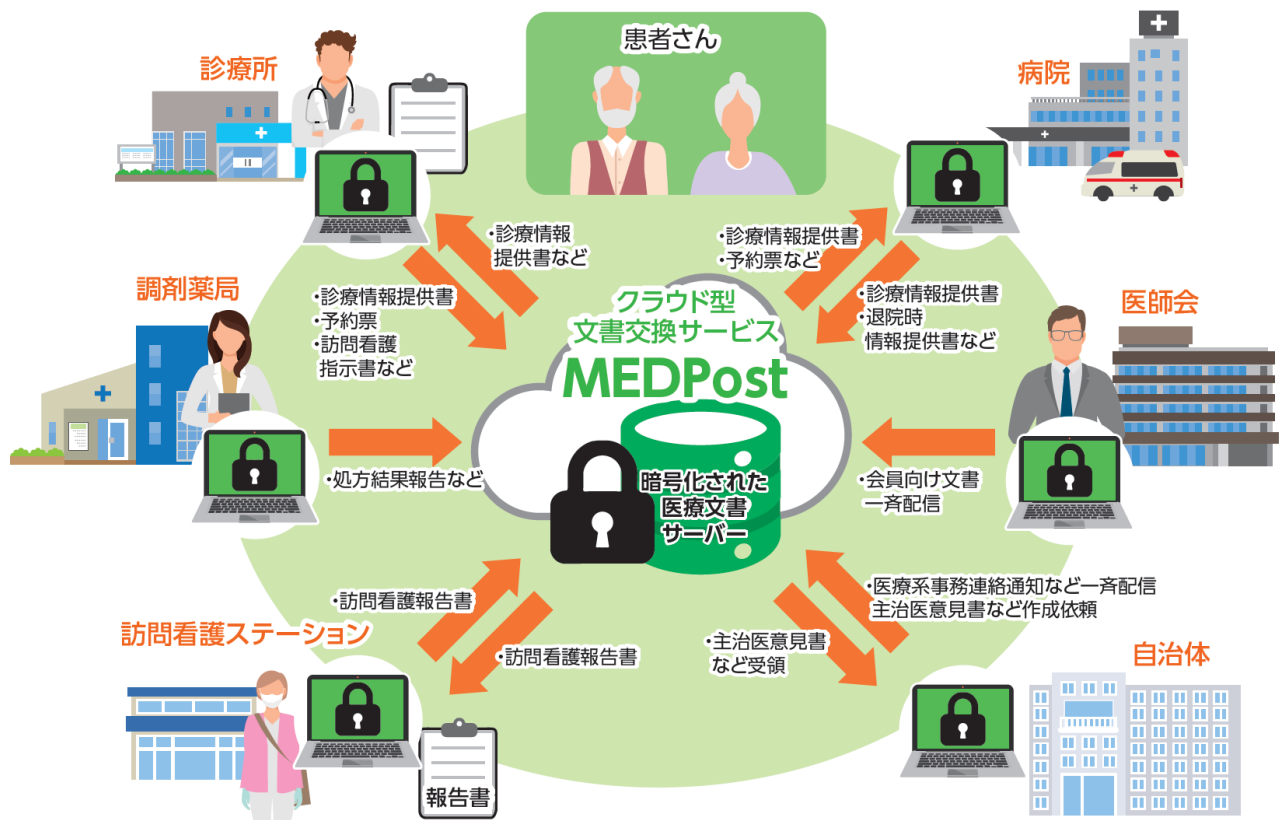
患者さん

診療所

病院

・診療情報
提供書など

・診療情報提供書
・予約票など

調剤薬局

・診療情報提供書
・予約票
・訪問看護
指示書など

クラウド型
文書交換サービス
MEDPost

・診療情報提供書
・退院時
情報提供書など

医師会

・処方結果報告など

暗号化された
医療文書
サーバー

・会員向け文書
一斉配信

・訪問看護報告書

・医療系事務連絡通知など一斉配信
主治医意見書など作成依頼

訪問看護ステーション

・訪問看護報告書

・主治医意見書
など受領

自治体

報告書